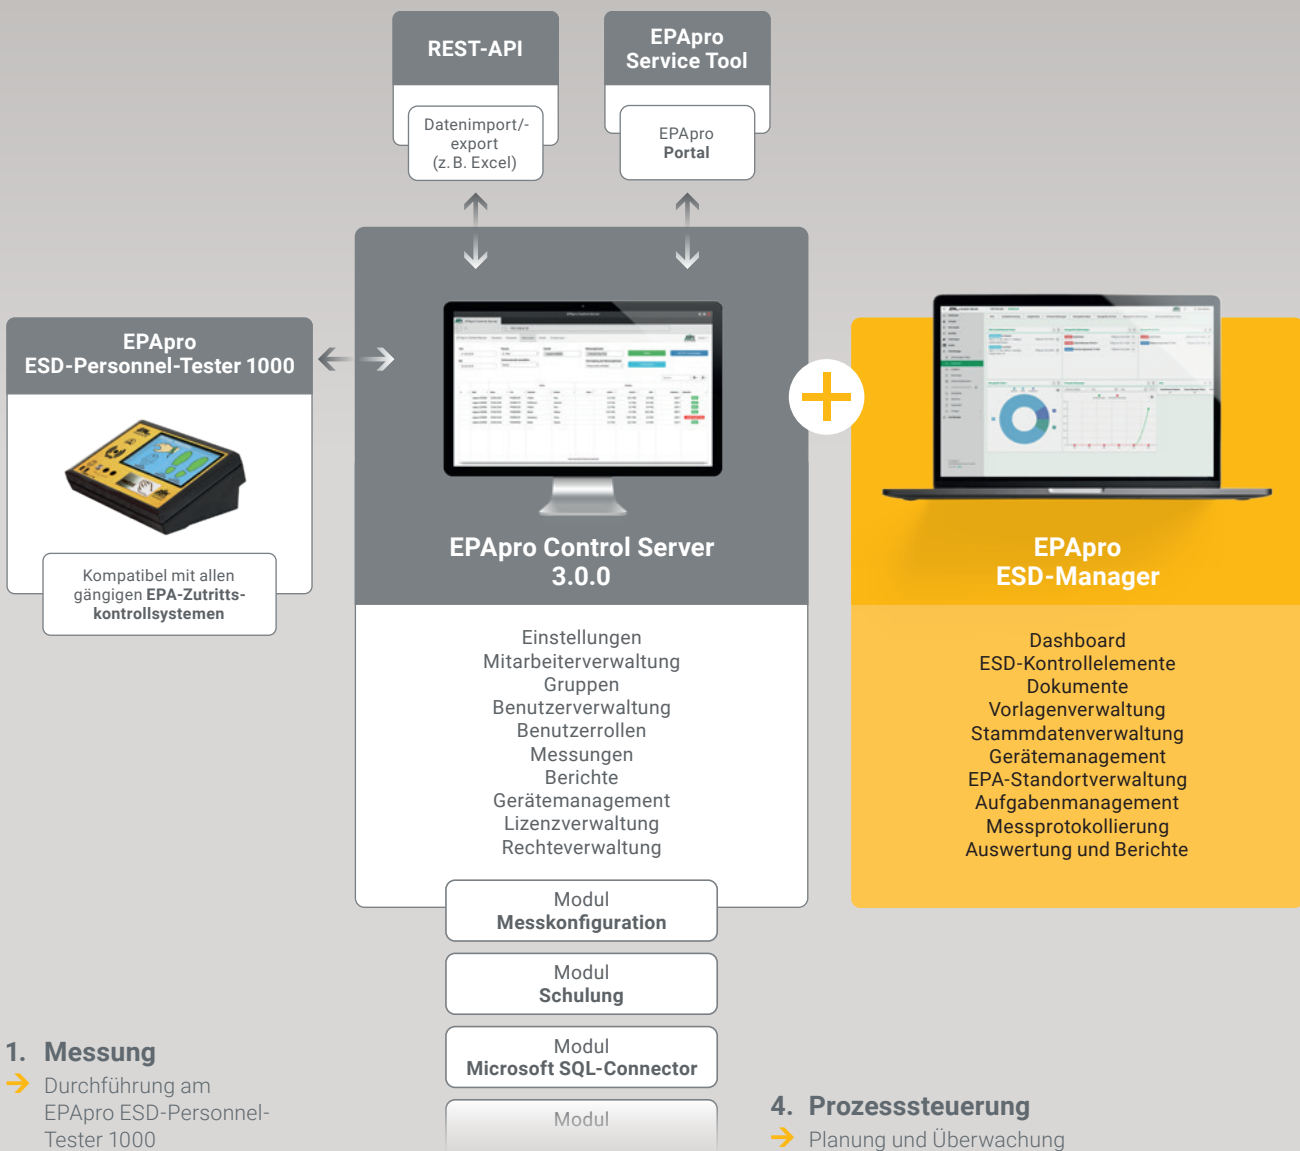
REST-API

Datenimport/-export (z. B. Excel)

EPApro Service Tool

EPApro Portal

EPApro ESD-Personnel-Tester 1000

Kompatibel mit allen gängigen EPA-Zutrittskontrollsystemen

EPApro Control Server 3.0.0

Einstellungen
Mitarbeiterverwaltung
Gruppen
Benutzerverwaltung
Benutzerrollen
Messungen
Berichte
Gerätemanagement
Lizenzverwaltung
Rechteverwaltung

Modul
Messkonfiguration

Modul
Schulung

Modul
Microsoft SQL-Connector

Modul

EPApro ESD-Manager

Dashboard
ESD-Kontrollelemente
Dokumente
Vorlagenverwaltung
Stammdatenverwaltung
Gerätemanagement
EPA-Standortverwaltung
Aufgabenmanagement
Messprotokollierung
Auswertung und Berichte

1. Messung
→ Durchführung am EPApro ESD-Personnel-Tester 1000

4. Prozesssteuerung
→ Planung und Überwachung